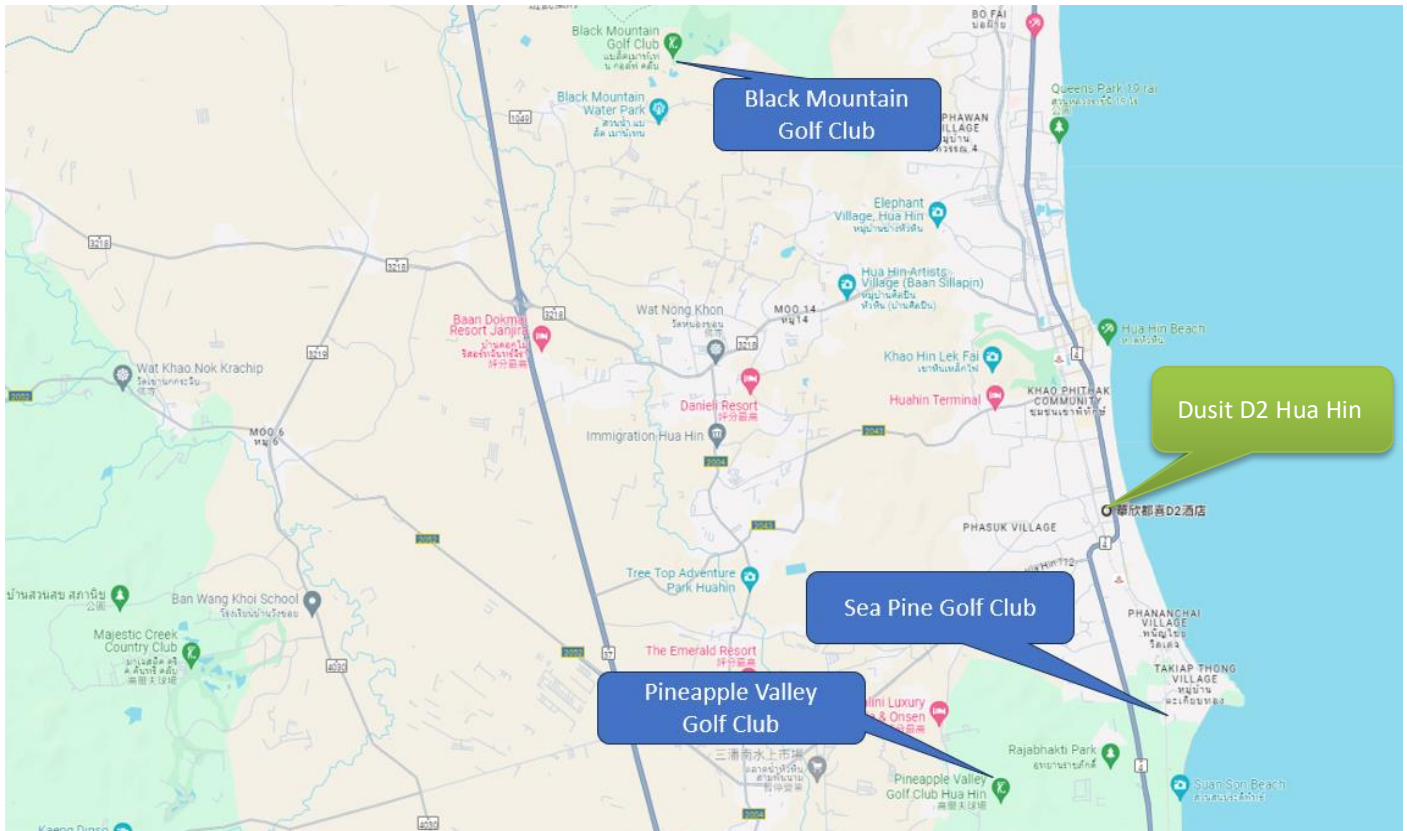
BO FAI

Black Mountain Golf Club

Black Mountain Golf Club
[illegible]

Black Mountain Water Park
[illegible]

Queens Park 19 rai
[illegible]

PHAWAN VILLAGE
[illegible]

1049

Elephant Village, Hua Hin
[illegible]

3218

3218

Hua Hin Artists Village (Baan Sillapin)
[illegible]

Baan Dokmai Resort Janjira
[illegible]
評分最高

3218

Wat Nong Khon
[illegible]

MOO 14
หมู่ 14

3218

Hua Hin Beach
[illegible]

4

3219

Wat Khao Nok Krachip
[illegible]

Khao Hin Lek Fai
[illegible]

Dusit D2 Hua Hin

Danieli Resort
評分最高

Huahin Terminal

KHAO PHITHAK COMMUNITY
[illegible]

MOO 6
หมู่ 6

Immigration Hua Hin

2043

2004

華欣都喜D2酒店

PHASUK VILLAGE

2043

2052

Hua Hin 112

บ้านสวนสน สภานีย
公園

Ban Wang Khoi School
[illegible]

Tree Top Adventure Park Huahin

Sea Pine Golf Club

PHANANCHAI VILLAGE
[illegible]

Majestic Creek Country Club
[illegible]
高爾夫球場

4030

2052

37

The Emerald Resort
評分最高

TAKIAP THONG VILLAGE
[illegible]

Pineapple Valley Golf Club

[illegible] Luxury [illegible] & Onsen
評分最高

三蒲南水上市場
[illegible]

Rajabhakti Park
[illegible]

Pineapple Valley Golf Club Hua Hin
高爾夫球場

Suan Son Beach
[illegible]

4

Kaeng Pinso

4030

2004